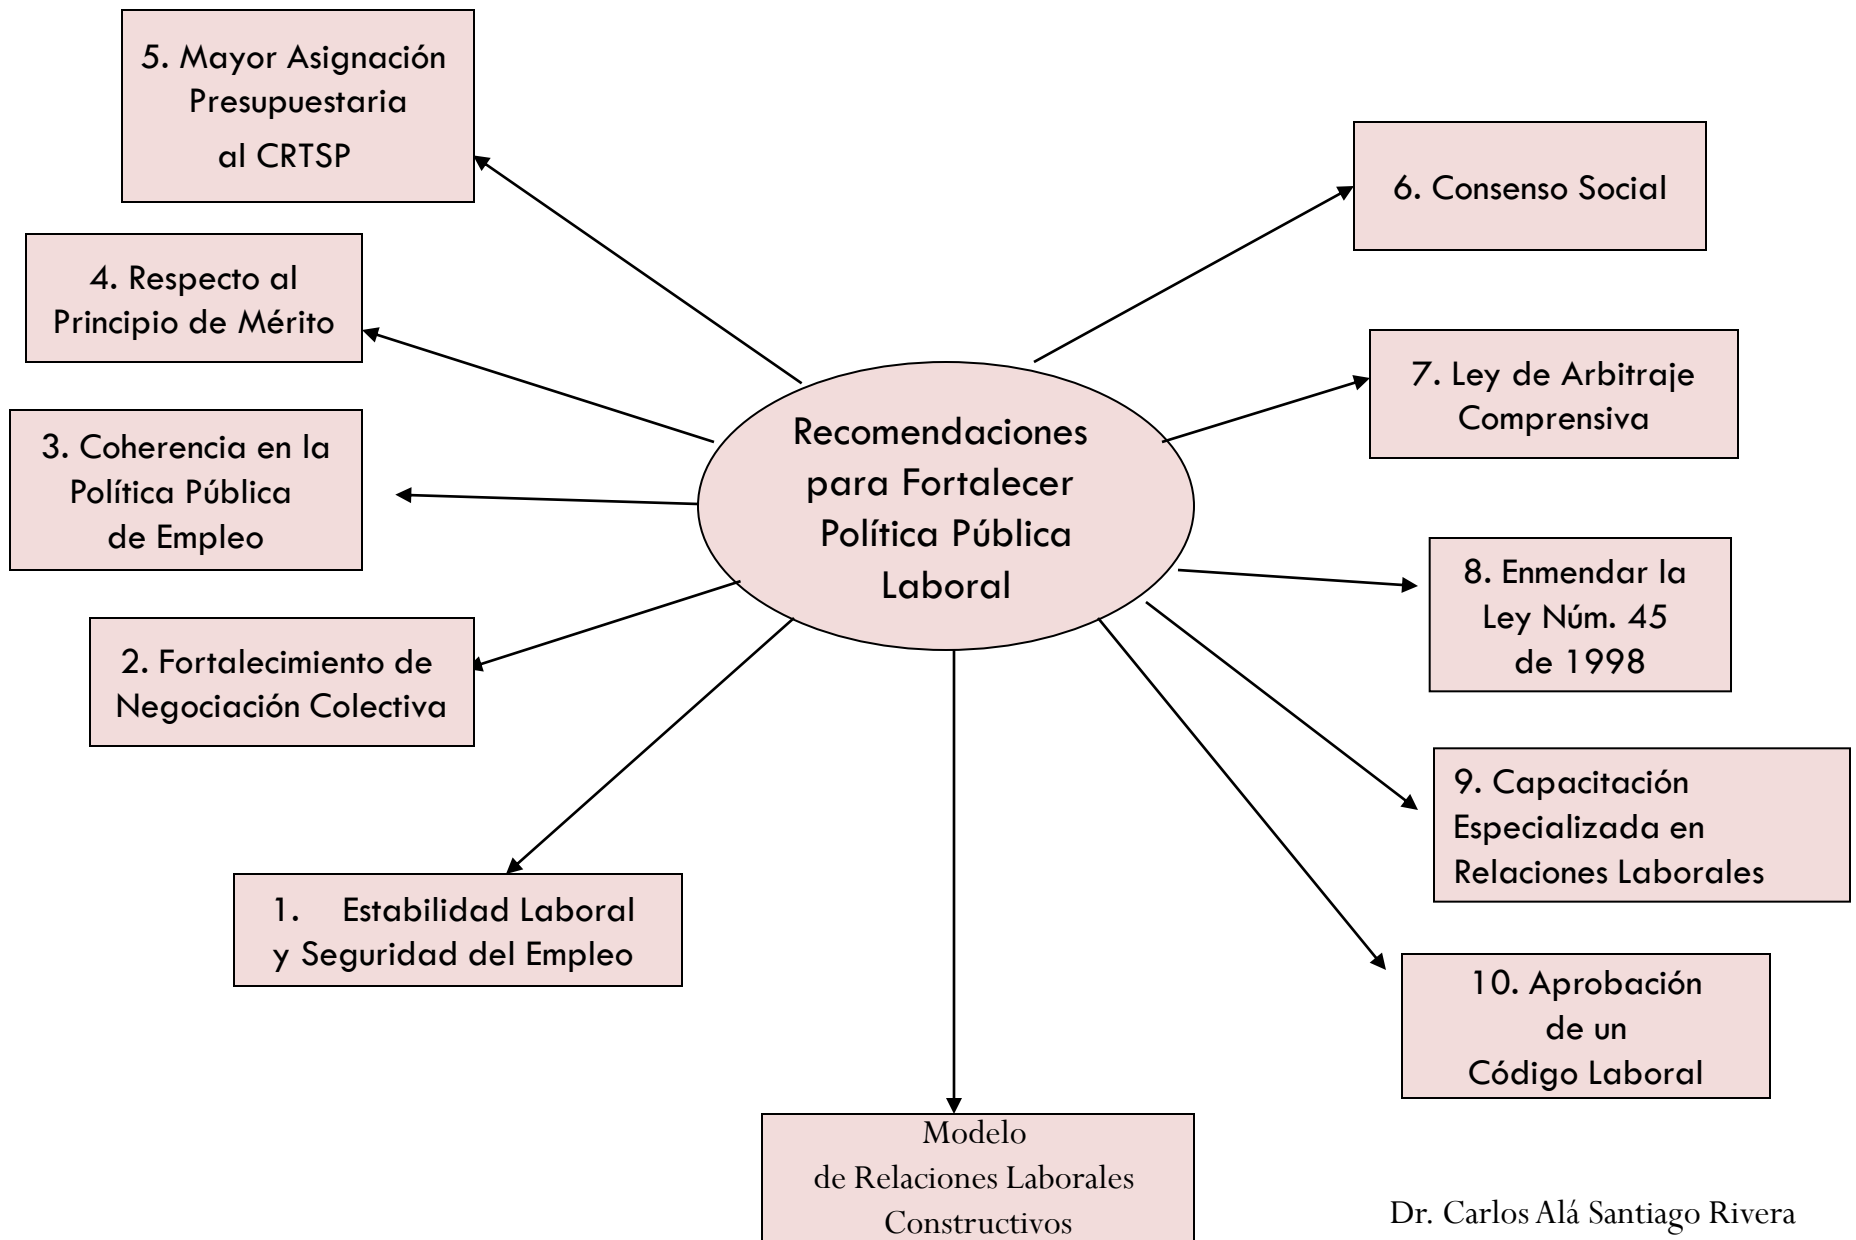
Recomendaciones para Fortalecer Política Pública Laboral

5. Mayor Asignación Presupuestaria al CRTSP

6. Consenso Social

4. Respecto al Principio de Mérito

7. Ley de Arbitraje Comprensiva

3. Coherencia en la Política Pública de Empleo

8. Enmendar la Ley Núm. 45 de 1998

2. Fortalecimiento de Negociación Colectiva

9. Capacitación Especializada en Relaciones Laborales

1. Estabilidad Laboral y Seguridad del Empleo

10. Aprobación de un Código Laboral

Modelo de Relaciones Laborales Constructivos

Dr. Carlos Alá Santiago Rivera